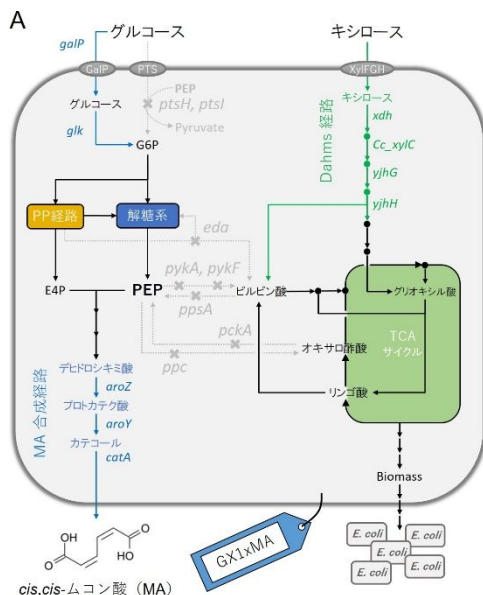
A

グルコース

キシロース

galP

GalP

PTS

XylFGH

PEP

ptsH, ptsI

Pyruvate

グルコース

glk

G6P

キシロース

xdh

Cc_xylC

yjhG

yjhH

Dahms 経路

PP経路

解糖系

eda

E4P

PEP

pykA, pykF

ppsA

ピルビン酸

グリオキシル酸

pckA

オキサロ酢酸

ppc

TCA
サイクル

リンゴ酸

デヒドロシキミ酸

aroZ

プロトカテク酸

aroY

カテコール

catA

MA 合成経路

Biomass

OH
O
HO
O

GX1xMA

E. coli

E. coli

E. coli

E. coli

E. coli

E. coli

cis,cis-ムコン酸 (MA)